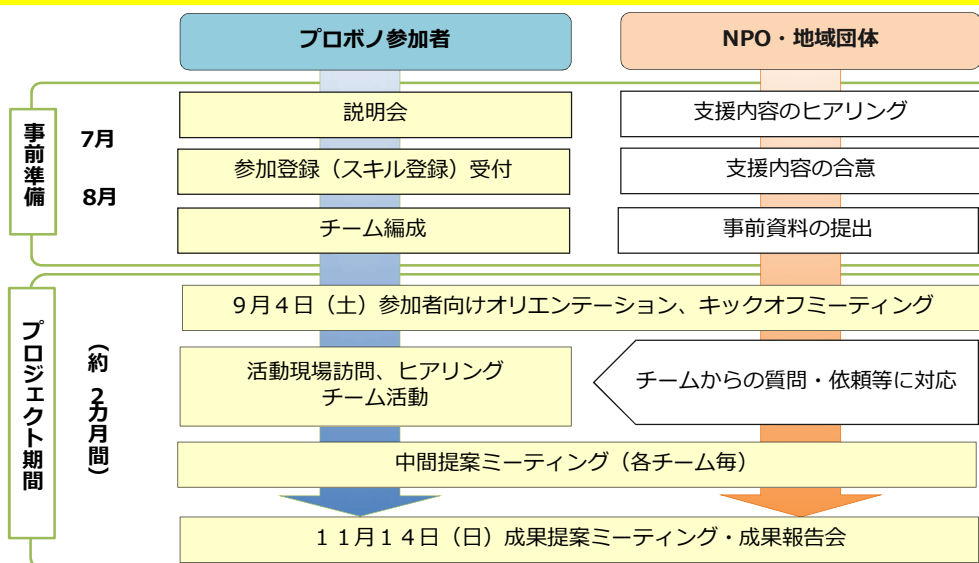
プロボノ参加者

NPO・地域団体

事前準備

7月

8月

説明会

参加登録（スキル登録）受付

チーム編成

支援内容のヒアリング

支援内容の合意

事前資料の提出

プロジェクト期間

（約2カ月間）

9月4日（土）参加者向けオリエンテーション、キックオフミーティング

活動現場訪問、ヒアリング
チーム活動

チームからの質問・依頼等に対応

中間提案ミーティング（各チーム毎）

11月14日（日）成果提案ミーティング・成果報告会